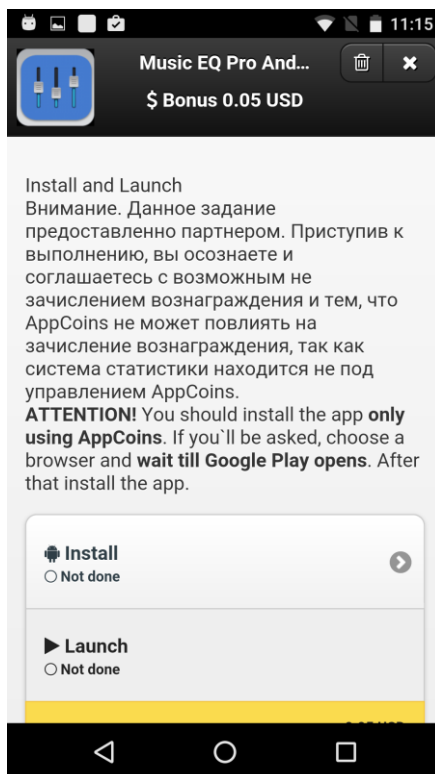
11:15

Music EQ Pro And...

$ Bonus 0.05 USD

Install and Launch
Внимание. Данное задание предоставленно партнером. Приступив к выполнению, вы осознаете и соглашаетесь с возможным не зачислением вознаграждения и тем, что AppCoins не может повлиять на зачисление вознаграждения, так как система статистики находится не под управлением AppCoins.
ATTENTION! You should install the app only using AppCoins. If you`ll be asked, choose a browser and wait till Google Play opens. After that install the app.

Install
Not done

Launch
Not done

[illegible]